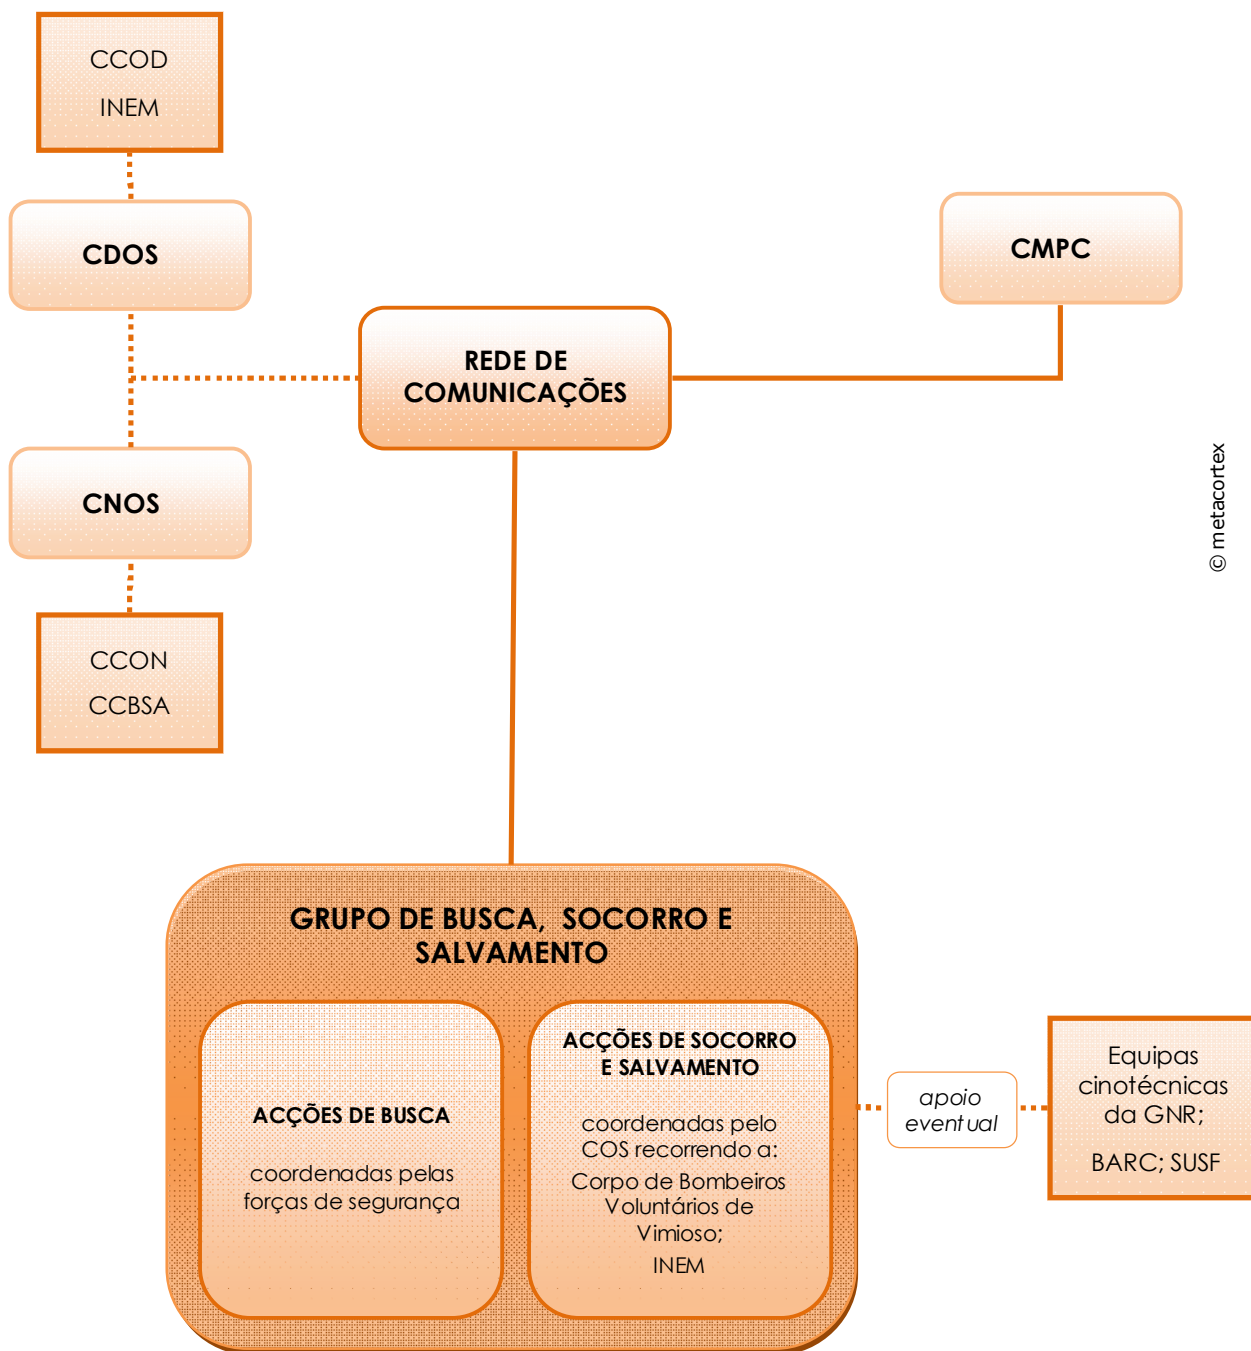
CCOD
INEM

CDOS

CMPC

REDE DE COMUNICAÇÕES

© metacortex

CNOS

CCON
CCBSA

GRUPO DE BUSCA, SOCORRO E SALVAMENTO

ACÇÕES DE BUSCA

coordenadas pelas forças de segurança

ACÇÕES DE SOCORRO E SALVAMENTO

coordenadas pelo COS recorrendo a:
Corpo de Bombeiros Voluntários de Vimioso;
INEM

apoio eventual

Equipas cinotécnicas da GNR;

BARC; SUSF